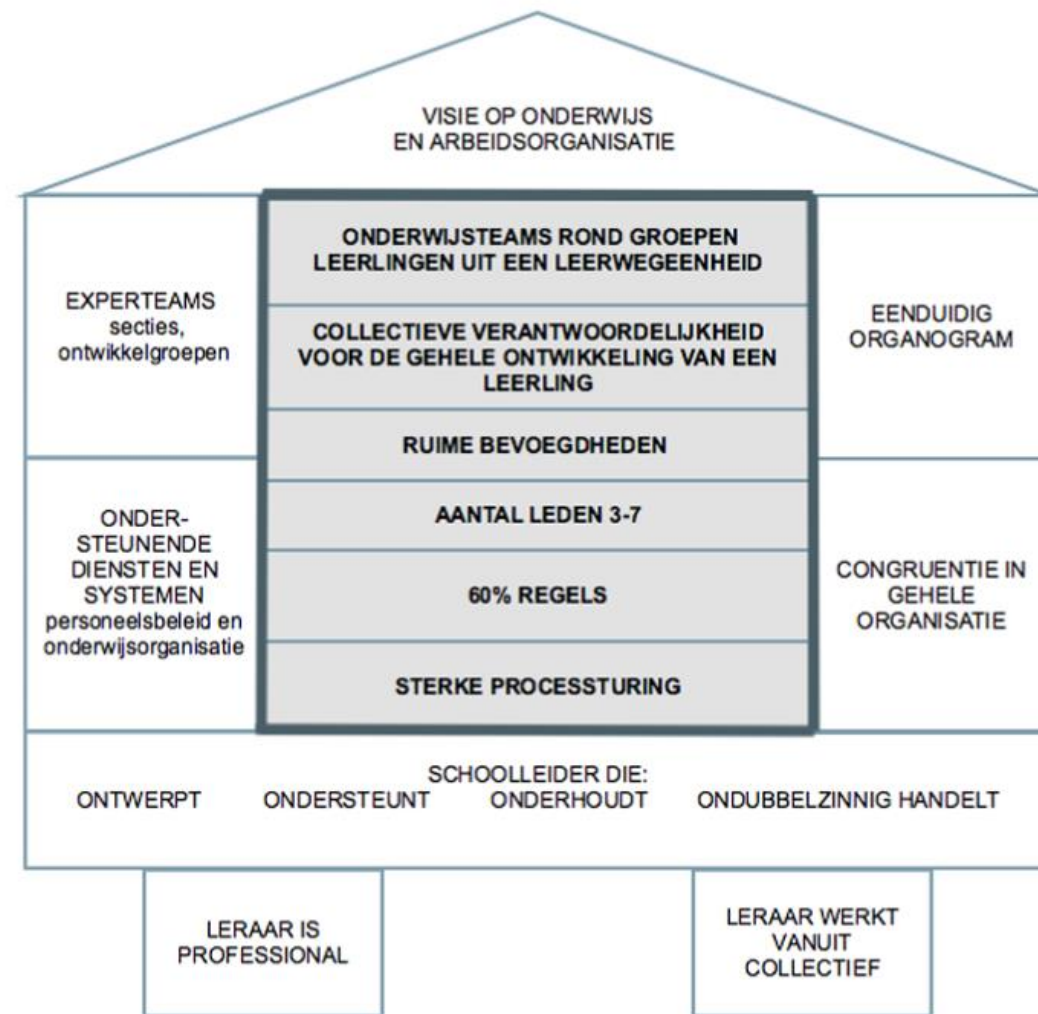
VISIE OP ONDERWIJS EN ARBEIDSORGANISATIE

EXPERTEAMS
secties, ontwikkelgroepen

ONDERWIJSTEAMS ROND GROEPEN LEERLINGEN UIT EEN LEERWEGEENHEID

COLLECTIEVE VERANTWOORDELIJKHEID VOOR DE GEHELE ONTWIKKELING VAN EEN LEERLING

RUIME BEVOEGDHEDEN

AANTAL LEDEN 3-7

60% REGELS

STERKE PROCESSTURING

EENDUIDIG ORGANOGRAM

ONDERSTEUNENDE DIENSTEN EN SYSTEMEN
personeelsbeleid en onderwijsorganisatie

CONGRUENTIE IN GEHELE ORGANISATIE

SCHOOLLEIDER DIE:
ONTWERPT ONDERSTEUNT ONDERHOUDT ONDUBBELZINNIG HANDELT

LERAAR IS PROFESSIONAL

LERAAR WERKT VANUIT COLLECTIEF